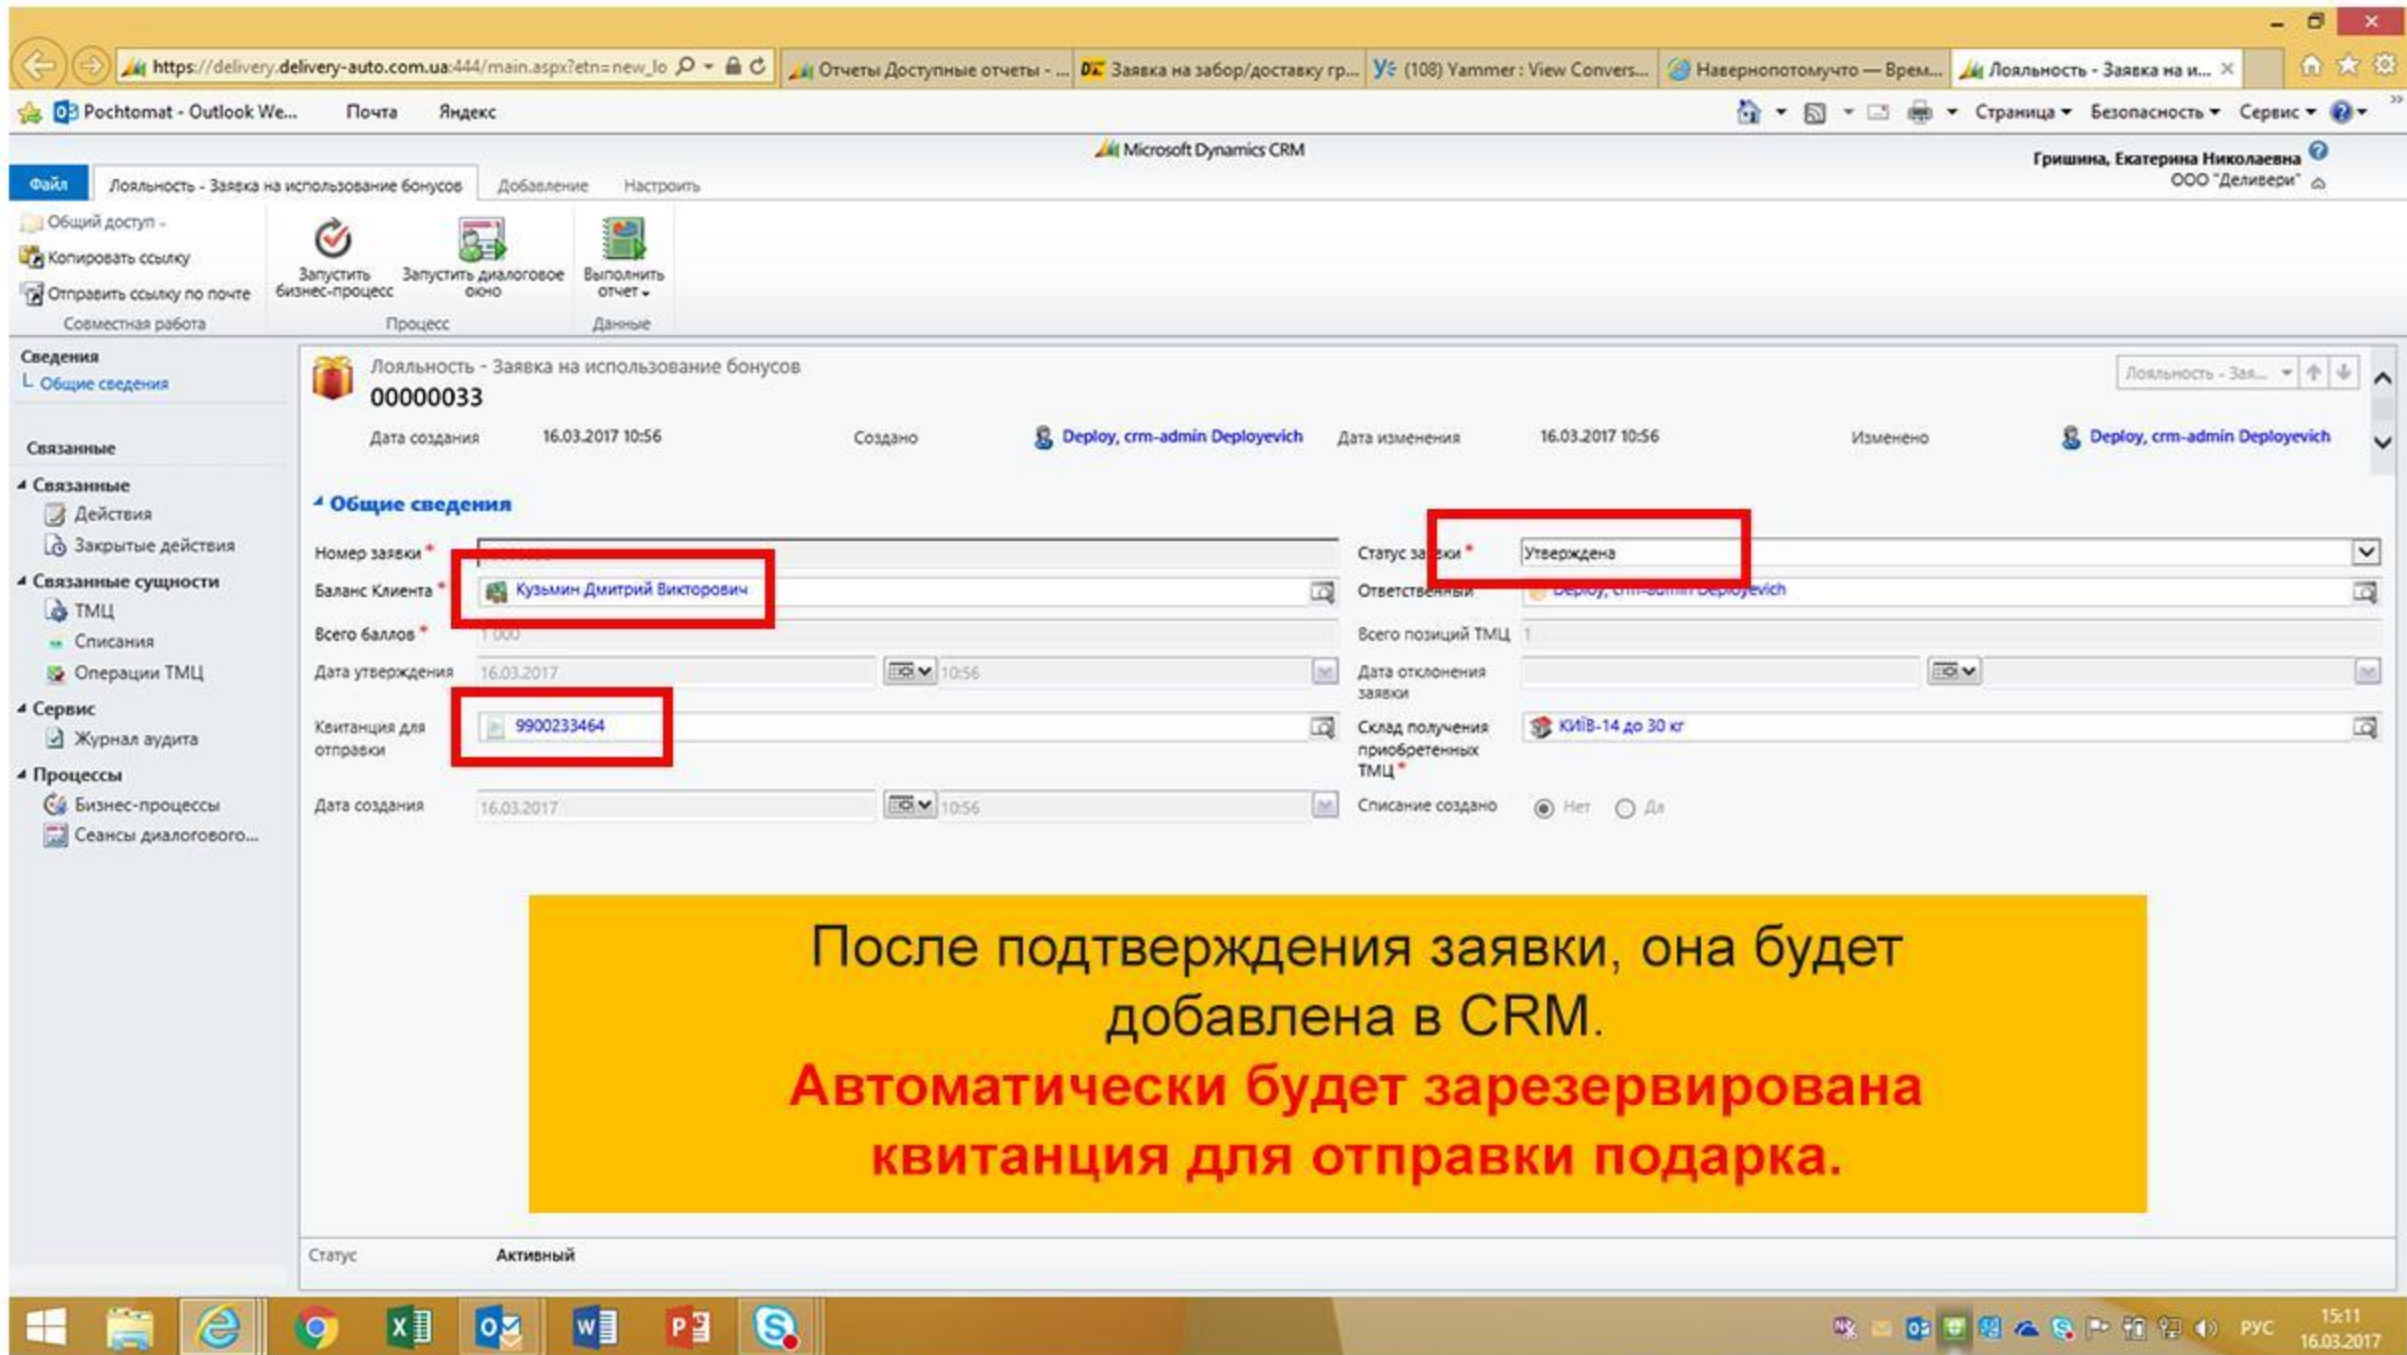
https://delivery.delivery-auto.com.ua:444/main.aspx?etn=new_lo
Отчеты Доступные отчеты - ...
Заявка на забор/доставку гр...
(108) Yammer : View Convers...
Наверпотомучто — Врем...
Лояльность - Заявка на и...

Pochtomat - Outlook We...
Почта
Яндекс
Страница
Безопасность
Сервис

Microsoft Dynamics CRM
Гришина, Екатерина Николаевна
ООО "Деливери"

Файл
Лояльность - Заявка на использование бонусов
Добавление
Настроить

Общий доступ
Копировать ссылку
Отправить ссылку по почте
Совместная работа
Запустить бизнес-процесс
Запустить диалоговое окно
Процесс
Выполнить отчет
Данные

Сведения
Общие сведения
Связанные
Связанные
Действия
Закрытые действия
Связанные сущности
ТМЦ
Списания
Операции ТМЦ
Сервис
Журнал аудита
Процессы
Бизнес-процессы
Сеансы диалогового...

Лояльность - Заявка на использование бонусов
00000033
Лояльность - Зая...
Дата создания 16.03.2017 10:56
Создано Deploy, crm-admin Deployevich
Дата изменения 16.03.2017 10:56
Изменено Deploy, crm-admin Deployevich

Общие сведения
Номер заявки *
Статус заявки * Утверждена
Баланс Клиента * Кузьмин Дмитрий Викторович
Ответственный Deploy, crm-admin Deployevich
Всего баллов * 1 000
Всего позиций ТМЦ 1
Дата утверждения 16.03.2017 10:56
Дата отклонения заявки
Квитанция для отправки 9900233464
Склад получения приобретенных ТМЦ * КИЇВ-14 до 30 кг
Дата создания 16.03.2017 10:56
Списание создано Нет Да

После подтверждения заявки, она будет добавлена в CRM.
Автоматически будет зарезервирована квитанция для отправки подарка.

Статус Активный

РУС 15:11 16.03.2017